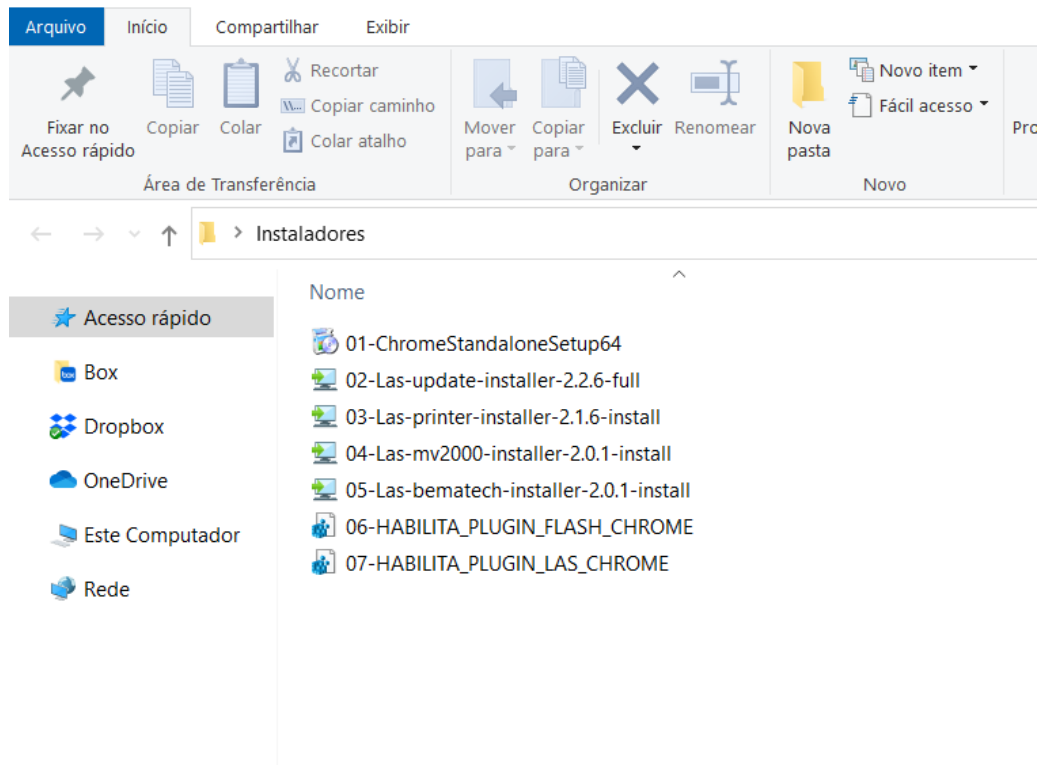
Arquivo Início Compartilhar Exibir

Fixar no Acesso rápido Copiar Colar Recortar Copiar caminho Colar atalho
Área de Transferência

Mover para Copiar para Excluir Renomear
Organizar

Nova pasta Novo item Fácil acesso
Novo

Pro

Instaladores

Nome

Acesso rápido
Box
Dropbox
OneDrive
Este Computador
Rede

01-ChromeStandaloneSetup64
02-Las-update-installer-2.2.6-full
03-Las-printer-installer-2.1.6-install
04-Las-mv2000-installer-2.0.1-install
05-Las-bematech-installer-2.0.1-install
06-HABILITA_PLUGIN_FLASH_CHROME
07-HABILITA_PLUGIN_LAS_CHROME